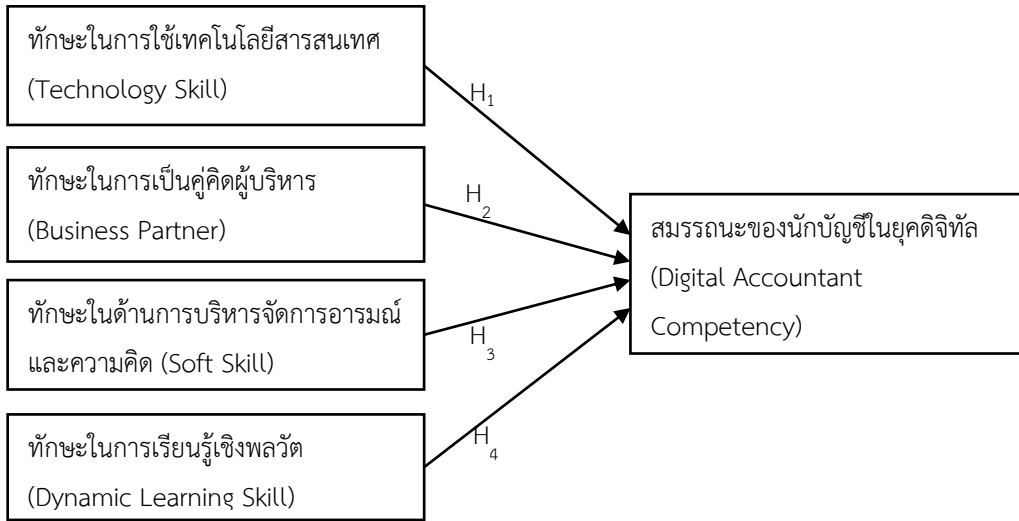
ทักษะในการใช้เทคโนโลยีสารสนเทศ (Technology Skill)

$H_1$

ทักษะในการเป็นคู่คิดผู้บริหาร (Business Partner)

$H_2$

สมรรถนะของนักบัญชีในยุคดิจิทัล (Digital Accountant Competency)

ทักษะในด้านการบริหารจัดการอารมณ์และความคิด (Soft Skill)

$H_3$

ทักษะในการเรียนรู้เชิงพลวัต (Dynamic Learning Skill)

$H_4$